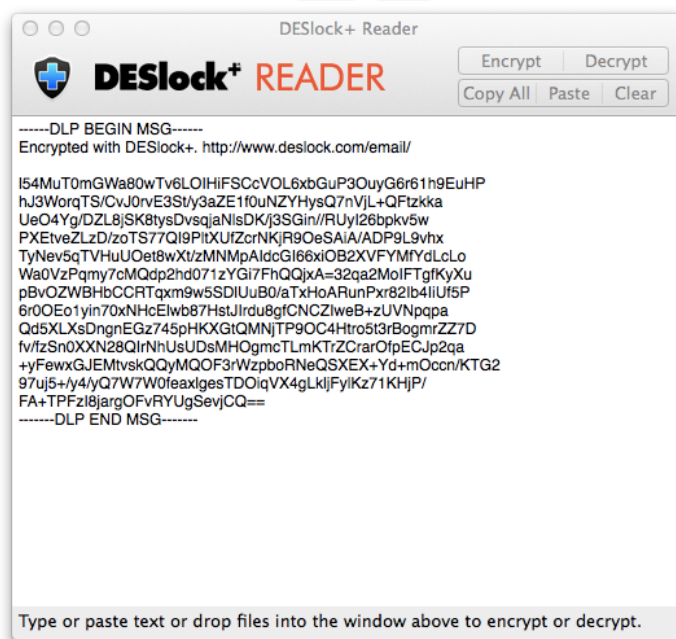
DESlock+ Reader

DESlock+ READER

Encrypt
Decrypt
Copy All
Paste
Clear

------DLP BEGIN MSG------
Encrypted with DESlock+. http://www.deslock.com/email/

I54MuT0mGWa80wTv6LOIHiFSCcVOL6xbGuP3OuyG6r61h9EuHP
hJ3WorqTS/CvJ0rvE3St/y3aZE1f0uNZYHysQ7nVjL+QFtzkka
UeO4Yg/DZL8jSK8tysDvsqjaNlsDK/j3SGin//RUyl26bpkv5w
PXEtveZLzD/zoTS77QI9PltXUfZcrNKjR9OeSAiA/ADP9L9vhx
TyNev5qTVHuUOet8wXt/zMNMpAldcGI66xiOB2XVFYMfYdLcLo
Wa0VzPqmy7cMQdp2hd071zYGi7FhQQjxA=32qa2MoIFTgfKyXu
pBvOZWBHbCCRTqxm9w5SDIUuB0/aTxHoARunPxr82Ib4IiUf5P
6r0OEo1yin70xNHcEIwb87HstJIrdu8gfCNCZIweB+zUVNpqpa
Qd5XLXsDngnEGz745pHKXGtQMNjTP9OC4Htro5t3rBogmrZZ7D
fv/fzSn0XXN28QIrNhUsUDsMHOgmcTLmKTrZCrarOfpECJp2qa
+yFewxGJEMtvskQQyMQOF3rWzpboRNeQSXEX+Yd+mOccn/KTG2
97uj5+/y4/yQ7W7W0feaxlgesTDOiqVX4gLkljFylKz71KHjP/
FA+TPFzI8jargOFvRYUgSevjCQ==
-------DLP END MSG-------

Type or paste text or drop files into the window above to encrypt or decrypt.